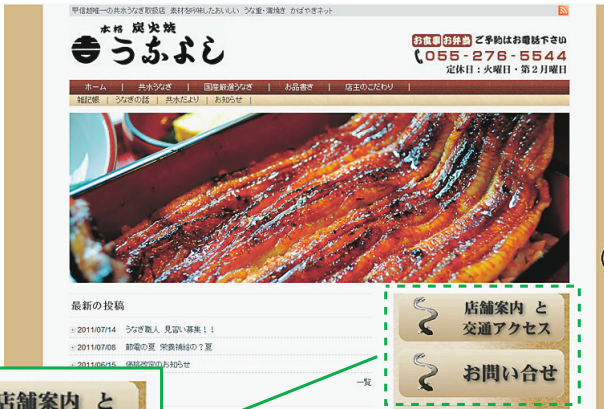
甲信越唯一の共水うなぎ取扱店 素材を吟味したおいしい うな重・蒲焼き かばやきネット

本格 炭火焼
うなよし

お食事 お弁当 ご予約はお電話下さい
055-276-5544
定休日：火曜日・第2月曜日

ホーム | 共水うなぎ | 国産厳選うなぎ | お品書き | 店主のこだわり
雑記帳 | うなぎの話 | 共水だより | お知らせ

最新の投稿

2011/07/14 うなぎ職人 見習い募集！！
2011/07/06 節電の夏 栄養補給の？夏
2011/06/15 価格改定のお知らせ

一覧

店舗案内 と 交通アクセス

お問い合せ

店舗案内 と